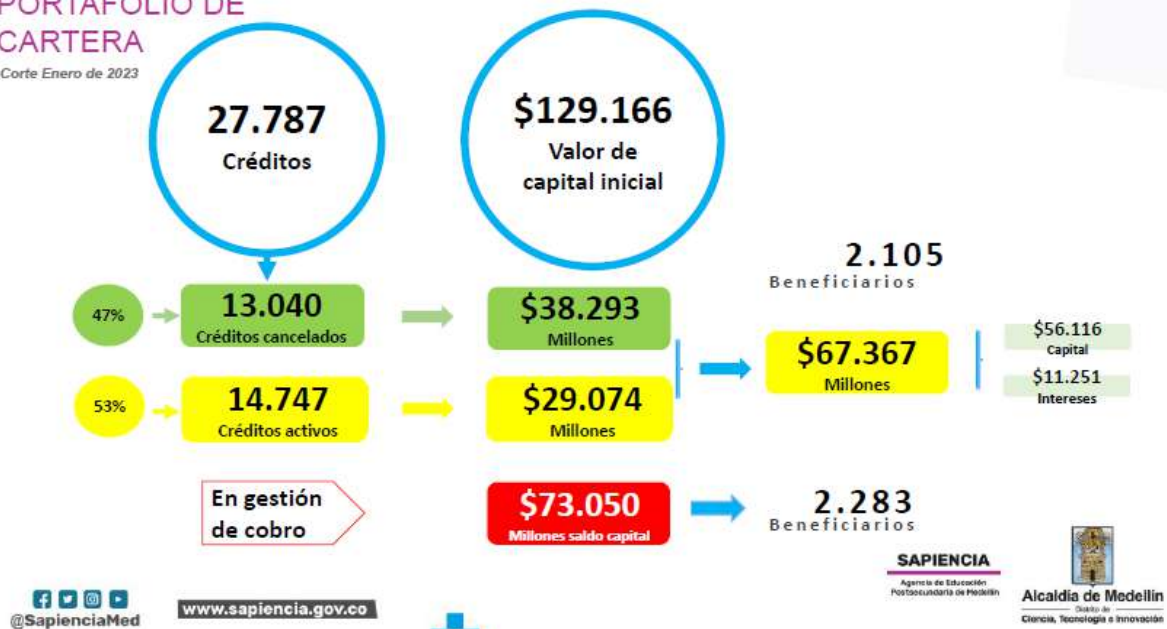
PORTAFOLIO DE CARTERA

Corte Enero de 2023

27.787
Créditos

$129.166
Valor de capital inicial

2.105
Beneficiarios

47%

13.040
Créditos cancelados

$38.293
Millones

$67.367
Millones

$56.116
Capital

$11.251
Intereses

53%

14.747
Créditos activos

$29.074
Millones

En gestión de cobro

$73.050
Millones saldo capital

2.283
Beneficiarios

SAPIENCIA
Agencia de Educación Postsecundaria de Medellín

Alcaldía de Medellín
Distrito de Ciencia, Tecnología e Innovación

@SapienciaMed

www.sapiencia.gov.co